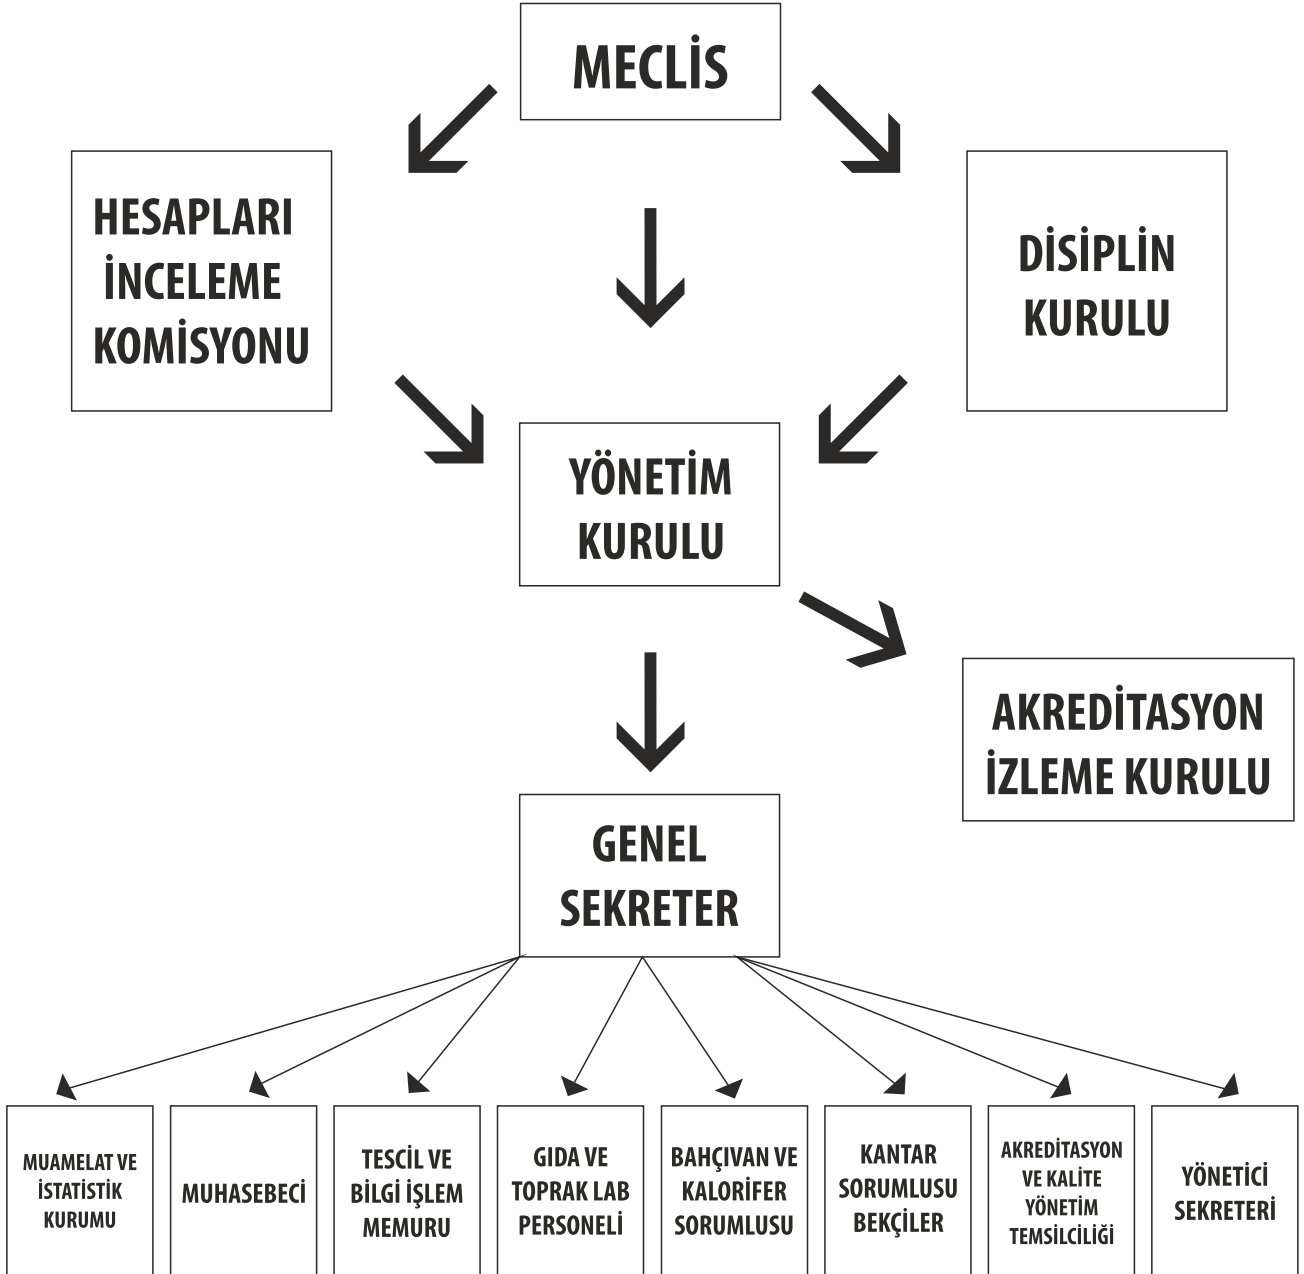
MECLİS

HESAPLARI İNCELEME KOMİSYONU

DİSİPLİN KURULU

YÖNETİM KURULU

AKREDİTASYON İZLEME KURULU

GENEL SEKRETER

MUAMELAT VE İSTATİSTİK KURUMU

MUHASEBECİ

TESCİL VE BİLGİ İŞLEM MEMURU

GIDA VE TOPRAK LAB PERSONELİ

BAHÇIVAN VE KALORİFER SORUMLUSU

KANTAR SORUMLUSU BEKÇİLER

AKREDİTASYON VE KALİTE YÖNETİM TEMSİLCİLİĞİ

YÖNETİCİ SEKRETERİ